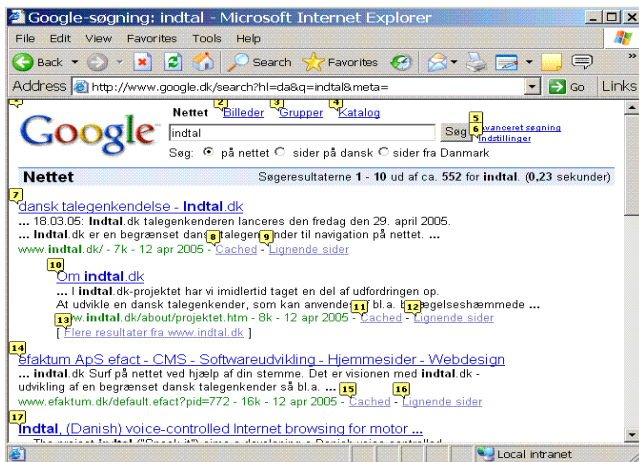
Google-søgning: indtal - Microsoft Internet Explorer

File Edit View Favorites Tools Help

Back Search Favorites

Address http://www.google.dk/search?hl=da&q=indtal&meta= Go Links

Google

Nettet 2 Billeder 3 Grupper 4 Katalog

indtal Søg 5 Avanceret søgning 6 Indstillinger

Søg: på nettet sider på dansk sider fra Danmark

Nettet Søgeresultaterne 1 - 10 ud af ca. 552 for indtal. (0,23 sekunder)

7 dansk talegenkendelse - Indtal.dk
... 18.03.05: Indtal.dk talegenkenderen lanceres den fredag den 29. april 2005. ... Indtal.dk er en begrænset dansk talegenkender til navigation på nettet. ...
www.indtal.dk/ - 7k - 12 apr 2005 - 8 Cached - 9 Lignende sider

10 Om indtal.dk
... I indtal.dk-projektet har vi imidlertid taget en del af udfordringen op. At udvikle en dansk talegenkender, som kan anvendes 11 bl.a. bevægelseshæmmede ...
www.indtal.dk/about/projektet.htm - 8k - 12 apr 2005 - Cached - 12 Lignende sider
13 [ Flere resultater fra www.indtal.dk ]

14 efaktum ApS efact - CMS - Softwareudvikling - Hjemmesider - Webdesign
... indtal.dk Surf på nettet ved hjælp af din stemme. Det er visionen med indtal.dk - udvikling af en begrænset dansk talegenkender så bl.a. ... 15
www.efaktum.dk/default.efact?pid=772 - 16k - 12 apr 2005 - Cached - 16 Lignende sider

17 Indtal, (Danish) voice-controlled Internet browsing for motor ...
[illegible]

Local intranet